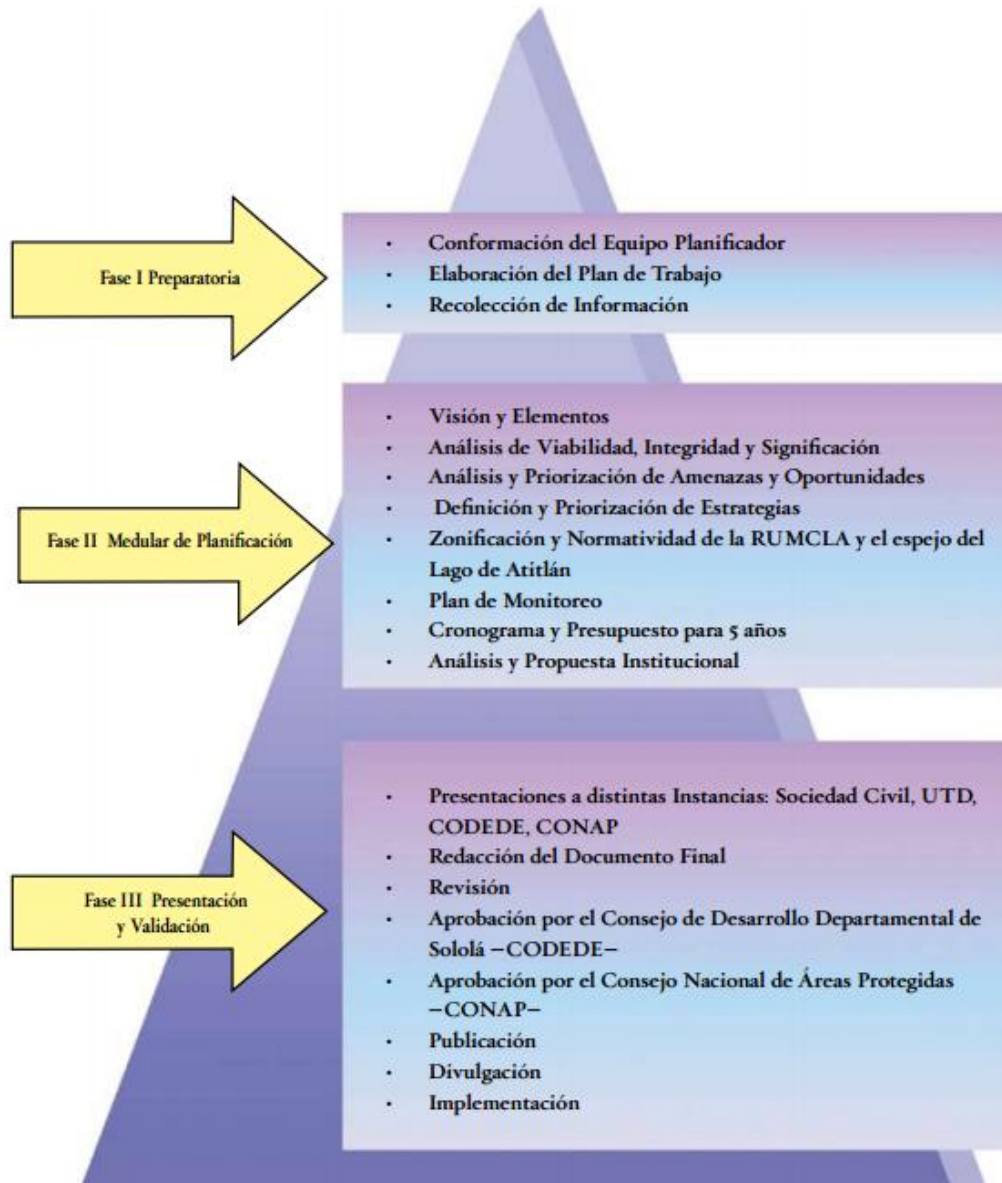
Fase I Preparatoria

- Conformación del Equipo Planificador
- Elaboración del Plan de Trabajo
- Recolección de Información

Fase II Medular de Planificación

- Visión y Elementos
- Análisis de Viabilidad, Integridad y Significación
- Análisis y Priorización de Amenazas y Oportunidades
- Definición y Priorización de Estrategias
- Zonificación y Normatividad de la RUMCLA y el espejo del Lago de Atitlán
- Plan de Monitoreo
- Cronograma y Presupuesto para 5 años
- Análisis y Propuesta Institucional

Fase III Presentación y Validación

- Presentaciones a distintas Instancias: Sociedad Civil, UTD, CODEDE, CONAP
- Redacción del Documento Final
- Revisión
- Aprobación por el Consejo de Desarrollo Departamental de Sololá –CODEDE–
- Aprobación por el Consejo Nacional de Áreas Protegidas –CONAP–
- Publicación
- Divulgación
- Implementación